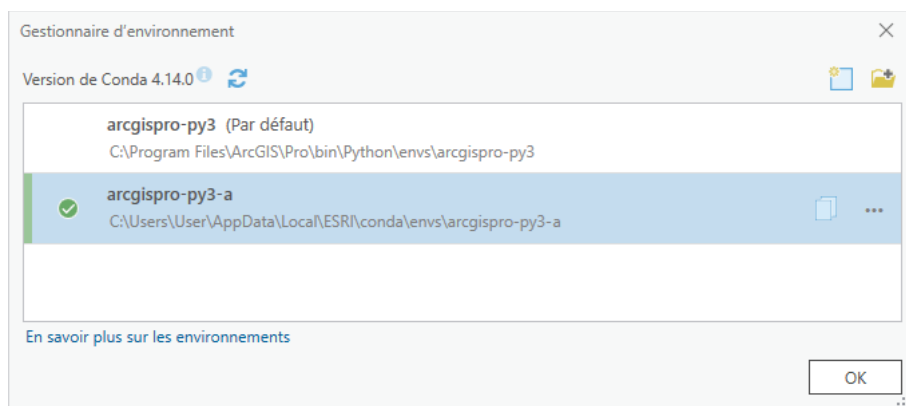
Gestionnaire d'environnement

Version de Conda 4.14.0

arcgispro-py3 (Par défaut)
C:\Program Files\ArcGIS\Pro\bin\Python\envs\arcgispro-py3

arcgispro-py3-a
C:\Users\User\AppData\Local\ESRI\conda\envs\arcgispro-py3-a

...

En savoir plus sur les environnements

OK